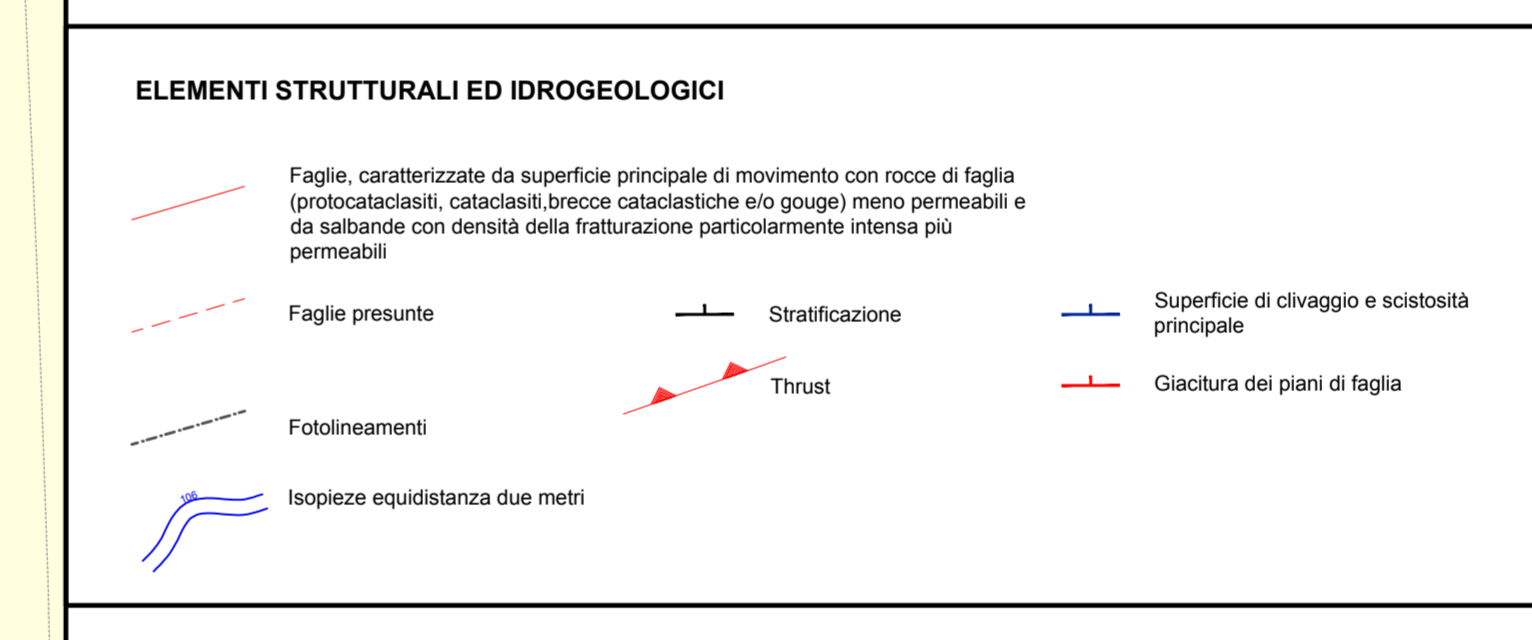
ELEMENTI STRUTTURALI ED IDROGEOLOGICI

Faglie, caratterizzate da superficie principale di movimento con rocce di faglia (protocataclasiti, cataclasiti,brecce cataclastiche e/o gouge) meno permeabili e da salbande con densità della fratturazione particolarmente intensa più permeabili

Faglie presunte

Stratificazione

Superficie di clivaggio e scistosità principale

Thrust

Giacitura dei piani di faglia

Fotolineamenti

106

Isopieze equidistanza due metri